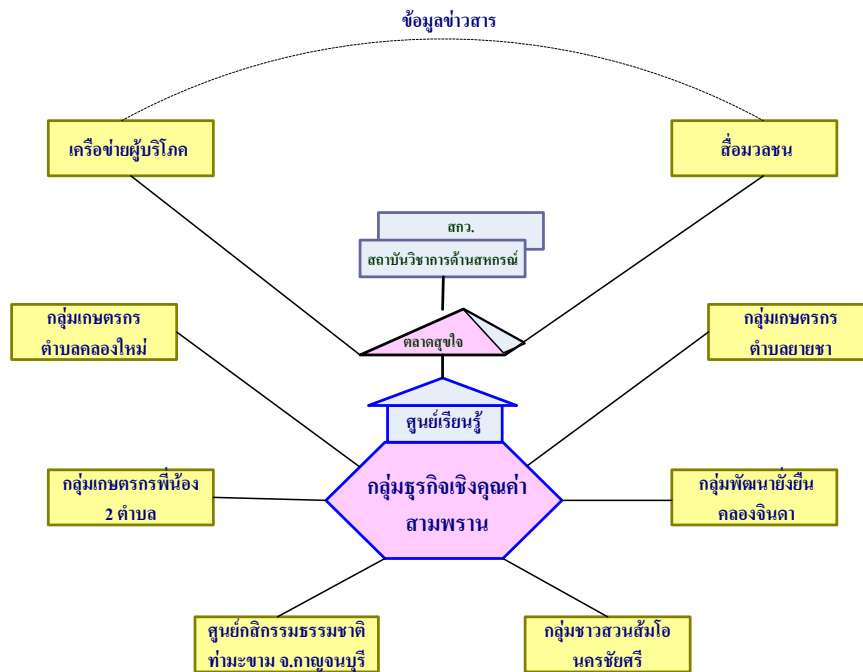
ข้อมูลข่าวสาร

เครือข่ายผู้บริโภค

สื่อมวลชน

สกว.

สถาบันวิชาการด้านสหกรณ์

กลุ่มเกษตรกร ตำบลคลองใหม่

กลุ่มเกษตรกร ตำบลยายชา

ตลาดสุขใจ

ศูนย์เรียนรู้

กลุ่มเกษตรกรพี่น้อง 2 ตำบล

กลุ่มธุรกิจเชิงคุณค่า สามพราน

กลุ่มพัฒนายั่งยืน คลองจินดา

ศูนย์กสิกรรมธรรมชาติ ท่ามะขาม จ.กาญจนบุรี

กลุ่มชาวสวนส้มโอ นครชัยศรี